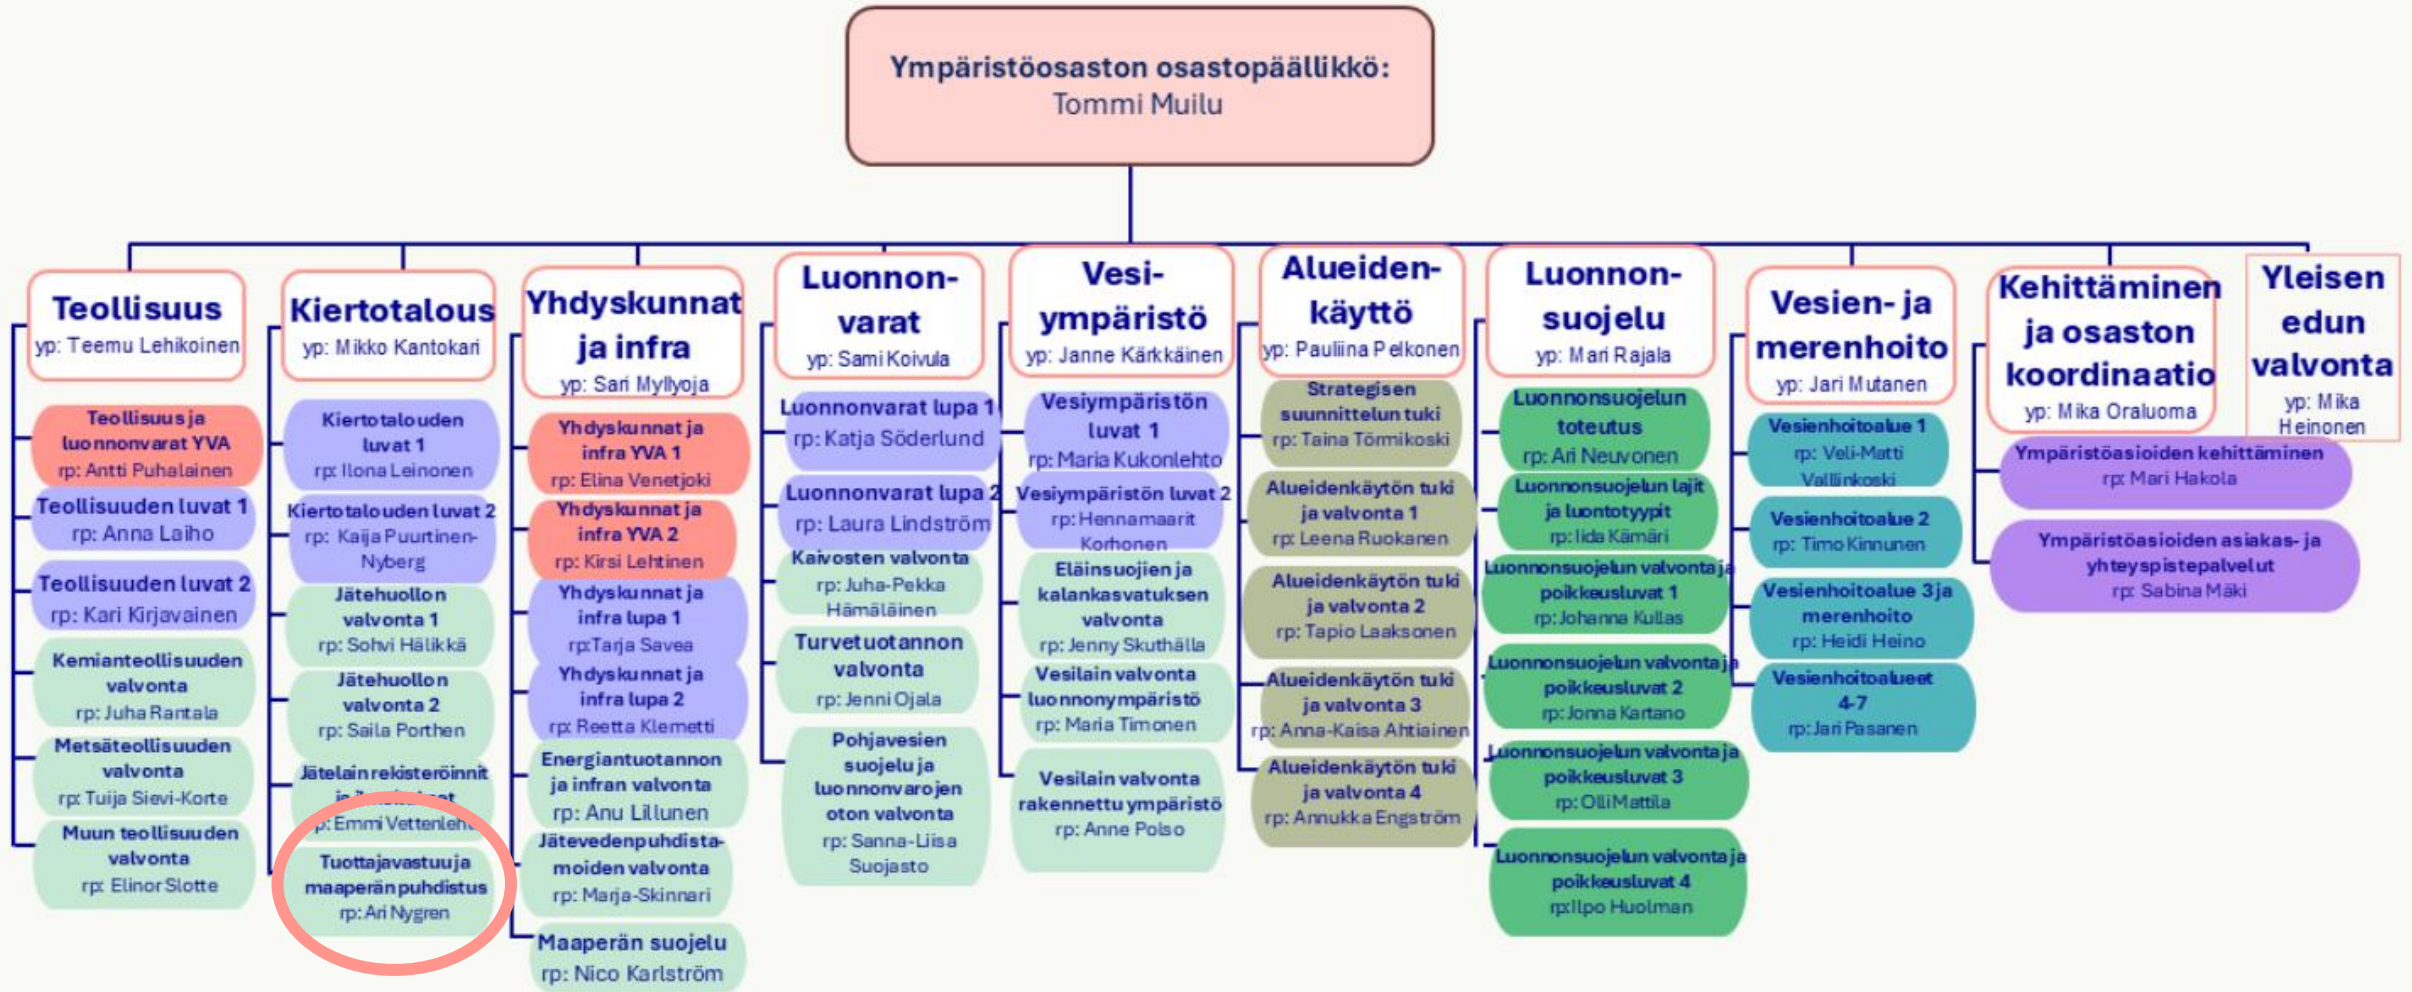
Ympäristöosaston osastopäällikkö:
Tommi Muilu

Teollisuus
yp: Teemu Lehikoinen

Teollisuus ja luonnonvarat YVA
rp: Antti Puhalainen

Teollisuuden luvat 1
rp: Anna Laiho

Teollisuuden luvat 2
rp: Kari Kirjavainen

Kemianteollisuuden valvonta
rp: Juha Rantala

Metsäteollisuuden valvonta
rp: Tuija Sievi-Korte

Muun teollisuuden valvonta
rp: Elinor Slotte

Kiertotalous
yp: Mikko Kantokari

Kiertotalouden luvat 1
rp: Ilona Leinonen

Kiertotalouden luvat 2
rp: Kaija Puurtinen-Nyberg

Jätehuollon valvonta 1
rp: Sohvi Hälikkä

Jätehuollon valvonta 2
rp: Saila Porthen

Jätelain rekisteröinnit ja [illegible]
rp: Emmi Vettenleh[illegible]

Tuottajavastuu ja maaperän puhdistus
rp: Ari Nygren

Yhdyskunnat ja infra
yp: Sari Myllyoja

Yhdyskunnat ja infra YVA 1
rp: Elina Venetjoki

Yhdyskunnat ja infra YVA 2
rp: Kirsi Lehtinen

Yhdyskunnat ja infra lupa 1
rp: Tarja Savea

Yhdyskunnat ja infra lupa 2
rp: Reetta Klemetti

Energiantuotannon ja infran valvonta
rp: Anu Lillunen

Jätevedenpuhdistamoiden valvonta
rp: Marja-Skinnari

Maaperän suojelu
rp: Nico Karlström

Luonnonvarat
yp: Sami Koivula

Luonnonvarat lupa 1
rp: Katja Söderlund

Luonnonvarat lupa 2
rp: Laura Lindström

Kaivosten valvonta
rp: Juha-Pekka Hämäläinen

Turvetuotannon valvonta
rp: Jenni Ojala

Pohjavesien suojelu ja luonnonvarojen oton valvonta
rp: Sanna-Liisa Suojasto

Vesiympäristö
yp: Janne Kärkkäinen

Vesiympäristön luvat 1
rp: Maria Kukonlehto

Vesiympäristön luvat 2
rp: Hennamaarit Korhonen

Eläinsuojien ja kalankasvatuksen valvonta
rp: Jenny Skuthälla

Vesilain valvonta luonnonympäristö
rp: Maria Timonen

Vesilain valvonta rakennettu ympäristö
rp: Anne Polso

Alueidenkäyttö
yp: Pauliina Pelkonen

Strategisen suunnittelun tuki
rp: Taina Törmikoski

Alueidenkäytön tuki ja valvonta 1
rp: Leena Ruokanen

Alueidenkäytön tuki ja valvonta 2
rp: Tapio Laaksonen

Alueidenkäytön tuki ja valvonta 3
rp: Anna-Kaisa Ahtiainen

Alueidenkäytön tuki ja valvonta 4
rp: Annukka Engström

Luonnonsuojelu
yp: Mari Rajala

Luonnonsuojelun toteutus
rp: Ari Neuvonen

Luonnonsuojelun lajit ja luontotyypit
rp: Iida Kämäri

Luonnonsuojelun valvonta ja poikkeusluvat 1
rp: Johanna Kullas

Luonnonsuojelun valvonta ja poikkeusluvat 2
rp: Jonna Kartano

Luonnonsuojelun valvonta ja poikkeusluvat 3
rp: Olli Mattila

Luonnonsuojelun valvonta ja poikkeusluvat 4
rp: Ilpo Huolman

Vesien- ja merenhoito
yp: Jari Mutanen

Vesienhoitoalue 1
rp: Veli-Matti Vallinkoski

Vesienhoitoalue 2
rp: Timo Kinnunen

Vesienhoitoalue 3 ja merenhoito
rp: Heidi Heino

Vesienhoitoalueet 4-7
rp: Jari Pasanen

Kehittäminen ja osaston koordinaatio
yp: Mika Oraluoma

Ympäristöasioiden kehittäminen
rp: Mari Hakola

Ympäristöasioiden asiakas- ja yhteyspistepalvelut
rp: Sabina Mäki

Yleisen edun valvonta
yp: Mika Heinonen